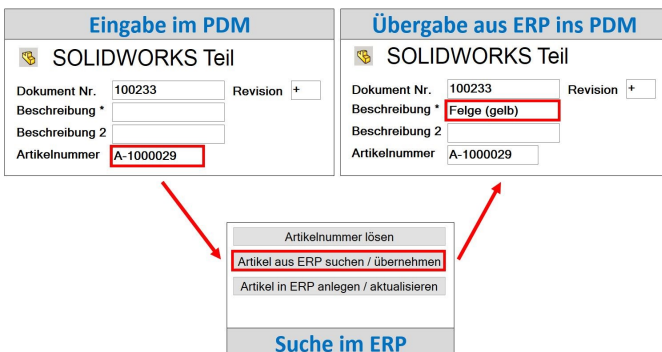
Eingabe im PDM

SOLIDWORKS Teil

Dokument Nr. 100233 Revision +
Beschreibung *
Beschreibung 2
Artikelnummer A-1000029

Übergabe aus ERP ins PDM

SOLIDWORKS Teil

Dokument Nr. 100233 Revision +
Beschreibung * Felge (gelb)
Beschreibung 2
Artikelnummer A-1000029

Artikelnummer lösen
Artikel aus ERP suchen / übernehmen
Artikel in ERP anlegen / aktualisieren

Suche im ERP